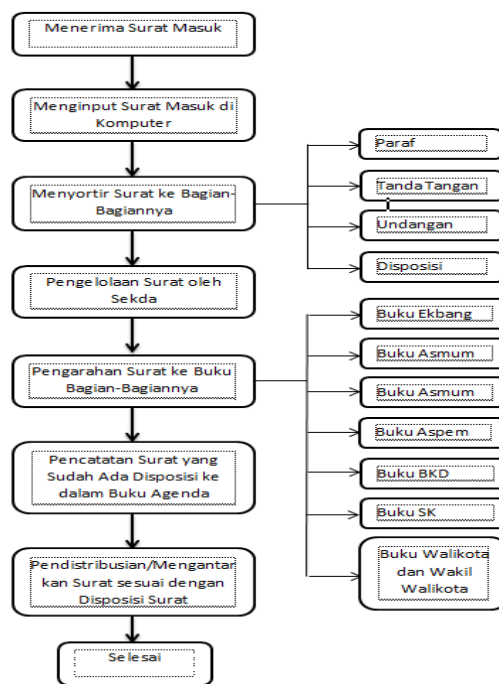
Menerima Surat Masuk

Menginput Surat Masuk di Komputer

Menyortir Surat ke Bagian-Bagiannya

Paraf

Tanda Tangan

Undangan

Disposisi

Pengelolaan Surat oleh Sekda

Pengarahan Surat ke Buku Bagian-Bagiannya

Buku Ekbang

Buku Asmum

Buku Asmum

Buku Aspem

Buku BKD

Buku SK

Buku Walikota dan Wakil Walikota

Pencatatan Surat yang Sudah Ada Disposisi ke dalam Buku Agenda

Pendistribusian/Mengantarkan Surat sesuai dengan Disposisi Surat

Selesai